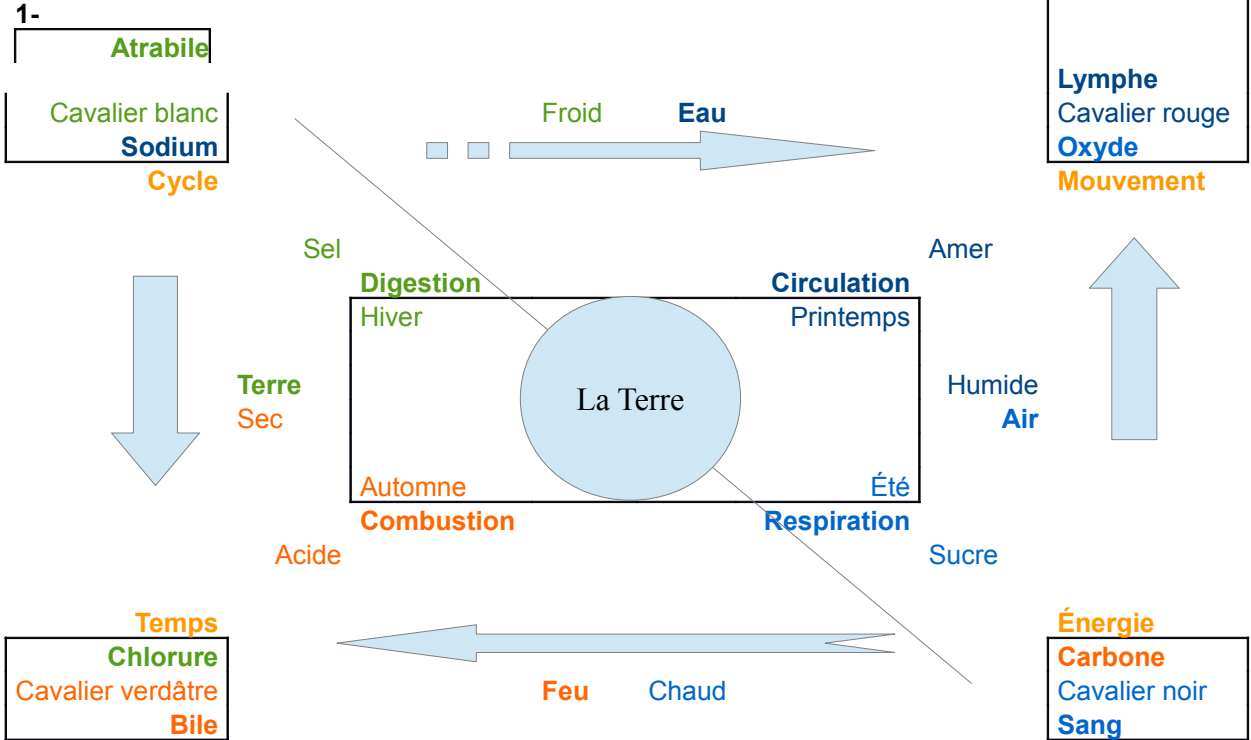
1-

Atrabile

Cavalier blanc
Sodium
Cycle

Froid Eau

Lymphe
Cavalier rouge
Oxyde
Mouvement

Sel

Amer

Digestion
Hiver

Circulation
Printemps

Terre
Sec

La Terre

Humide
Air

Automne
Combustion

Été
Respiration

Acide

Sucre

Temps
Chlorure
Cavalier verdâtre
Bile

Feu Chaud

Énergie
Carbone
Cavalier noir
Sang